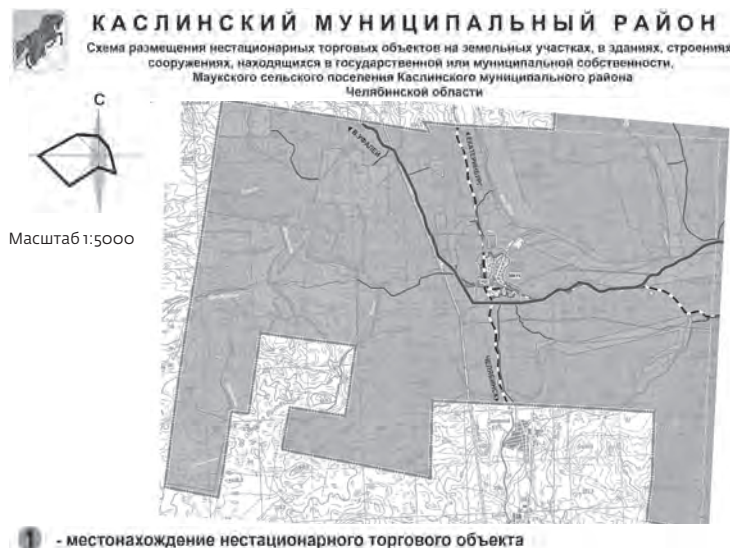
КАСЛИНСКИЙ МУНИЦИПАЛЬНЫЙ РАЙОН

Схема размещения нестационарных торговых объектов на земельных участках, в зданиях, строениях сооружениях, находящихся в государственной или муниципальной собственности, Маукского сельского поселения Каслинского муниципального района Челябинской области

С

Масштаб 1:5000

в Уфалей

Касли

Челябинск

1 - местонахождение нестационарного торгового объекта